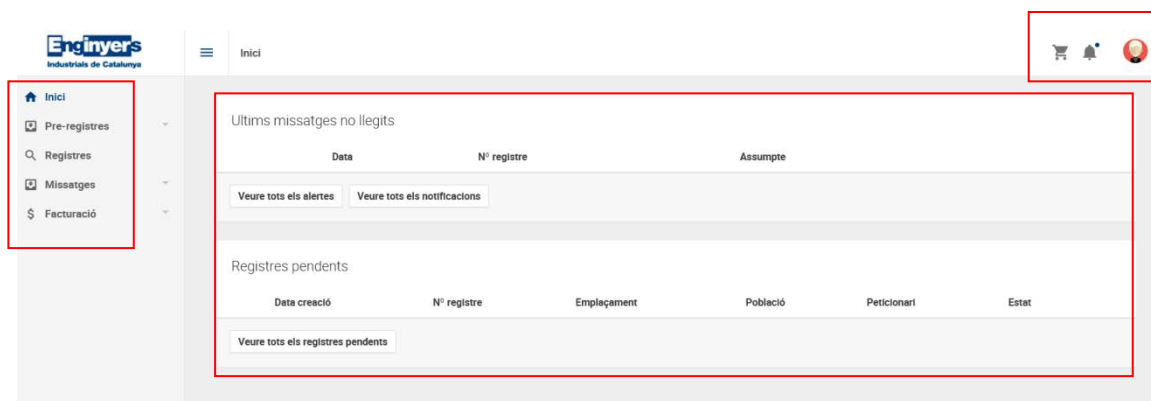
Enginyers
Industrials de Catalunya

Inici

Inici
Pre-registres
Registres
Missatges
Facturació

Ultims missatges no llegits

| Data | Nº registre | Assumpte |
|---|---|---|

Veure tots els alertes
Veure tots els notificacions

Registres pendents

| Data creació | Nº registre | Emplaçament | Població | Peticionari | Estat |
|---|---|---|---|---|---|

Veure tots els registres pendents